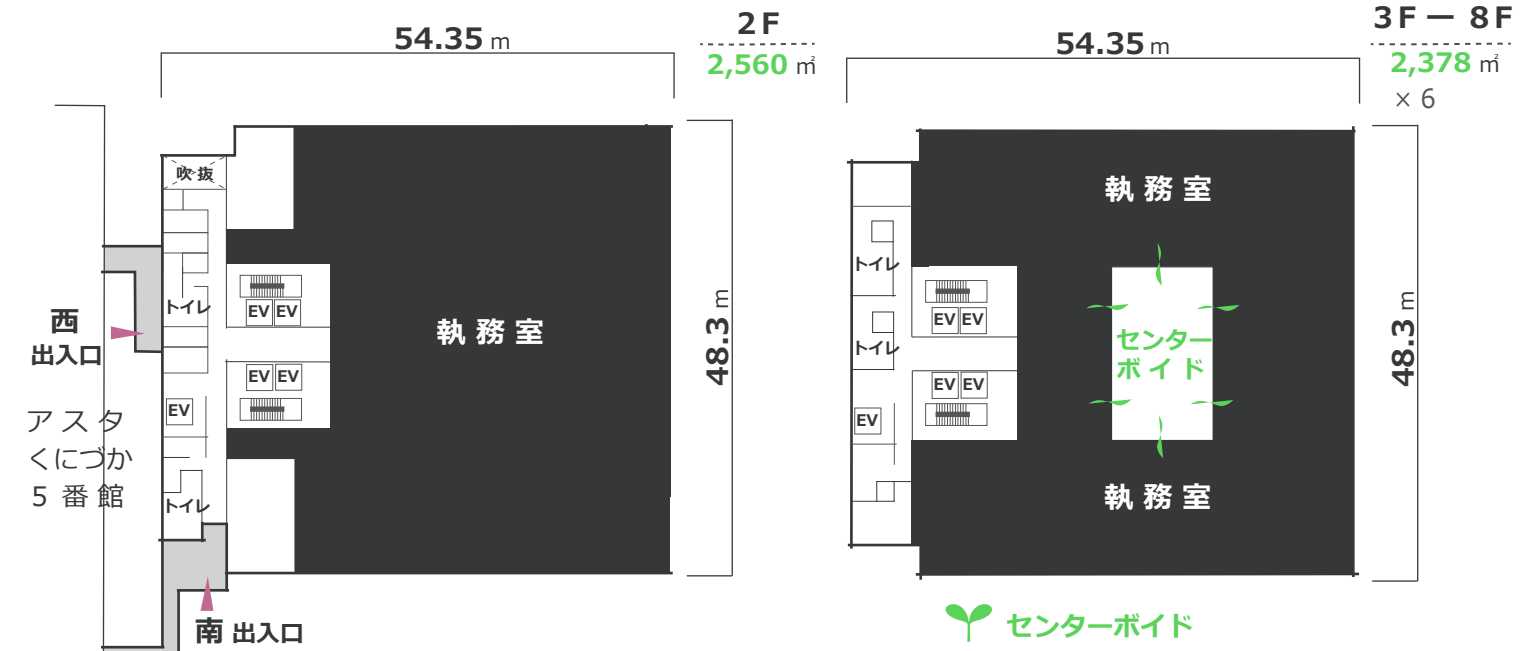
54.35 m

2F
2,560 ㎡

吹抜

トイレ

EV EV
EV EV

EV

トイレ

執務室

48.3 m

西
出入口

アスタ
くにづか
5番館

南 出入口

54.35 m

3F ー 8F
2,378 ㎡
× 6

執務室

トイレ

EV EV

トイレ

EV EV

EV

センター
ボイド

執務室

48.3 m

センターボイド